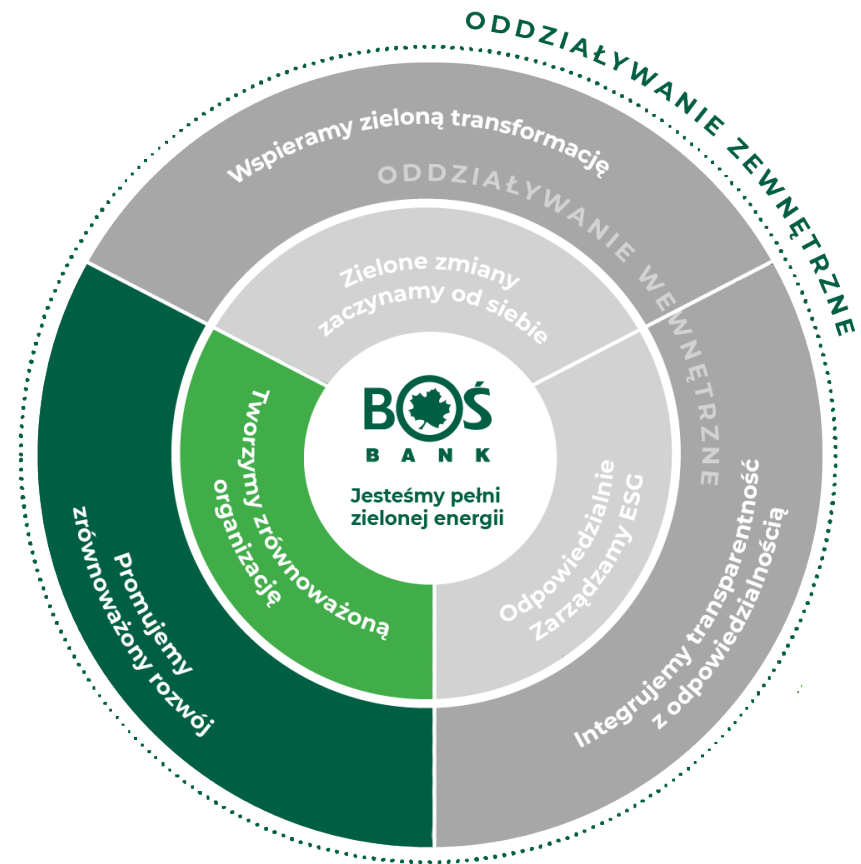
ODDZIAŁYWANIE ZEWNĘTRZNE

Wspieramy zieloną transformację

ODDZIAŁYWANIE WEWNĘTRZNE

Zielone zmiany zaczynamy od siebie

BOŚ BANK

Jesteśmy pełni zielonej energii

Tworzymy zrównoważoną organizację

Odpowiedzialnie Zarządzamy ESG

Promujemy zrównoważony rozwój

Integrujemy transparentność z odpowiedzialnością